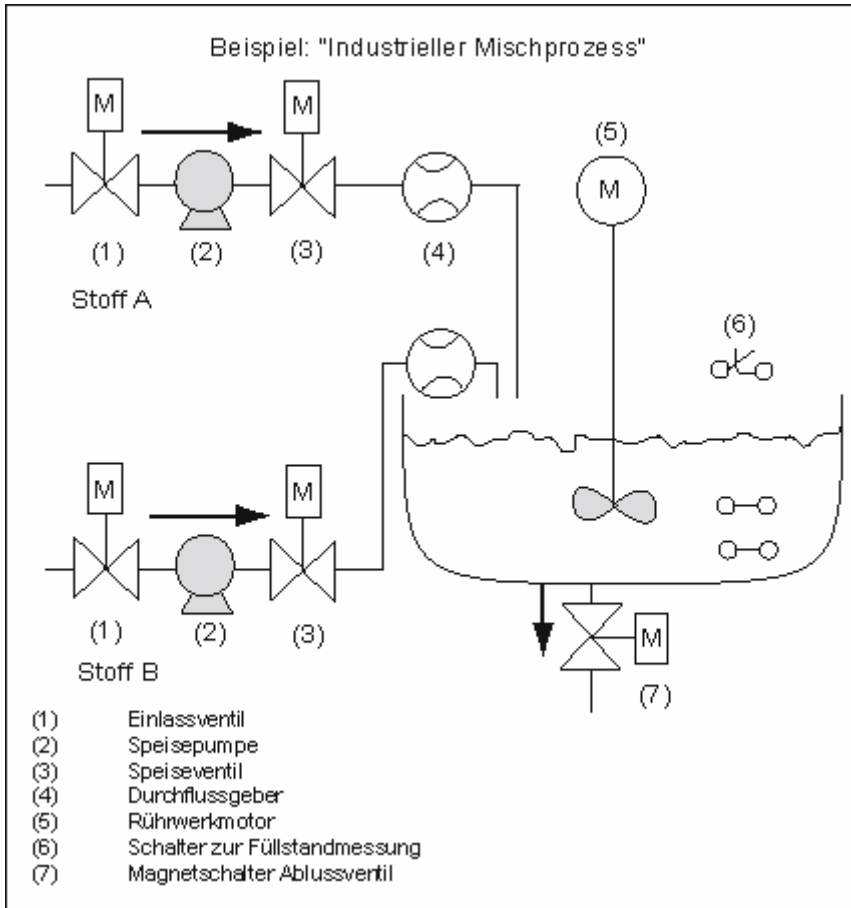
Beispiel: "Industrieller Mischprozess"

M M

(5)

M

(1) (2) (3) (4)

Stoff A

(6)

M M

(1) (2) (3)

M

Stoff B

(7)

(1) Einlassventil
(2) Speisepumpe
(3) Speiseventil
(4) Durchflussgeber
(5) Rührwerkmotor
(6) Schalter zur Füllstandmessung
(7) Magnetschalter Ablussventil